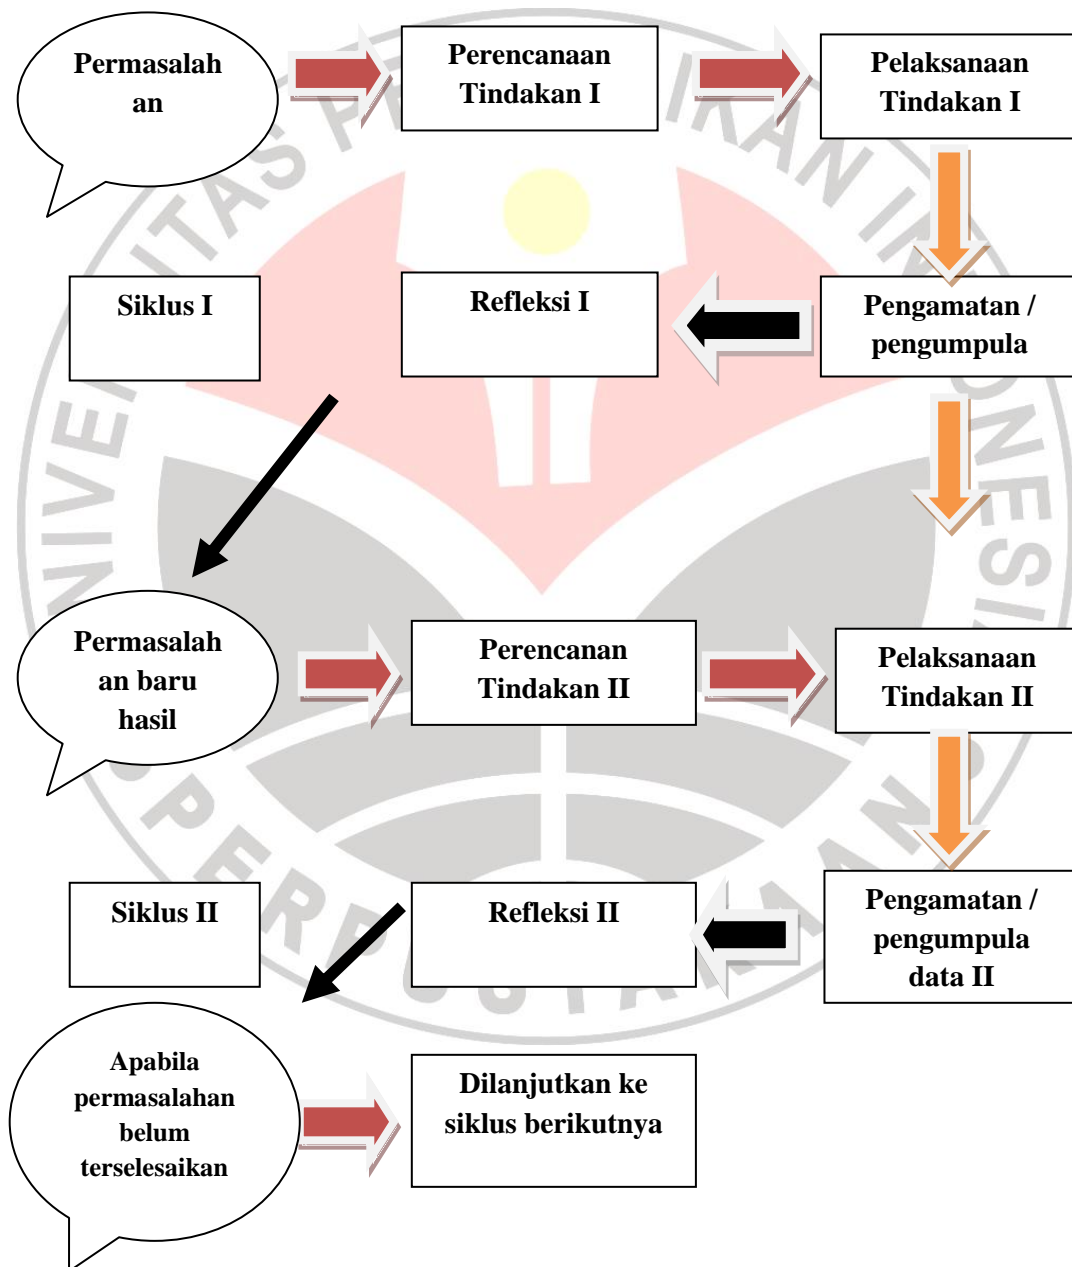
Permasalahan

Perencanaan Tindakan I

Pelaksanaan Tindakan I

Siklus I

Refleksi I

Pengamatan / pengumpula

Permasalahan baru hasil

Perencanan Tindakan II

Pelaksanaan Tindakan II

Siklus II

Refleksi II

Pengamatan / pengumpula data II

Apabila permasalahan belum terselesaikan

Dilanjutkan ke siklus berikutnya